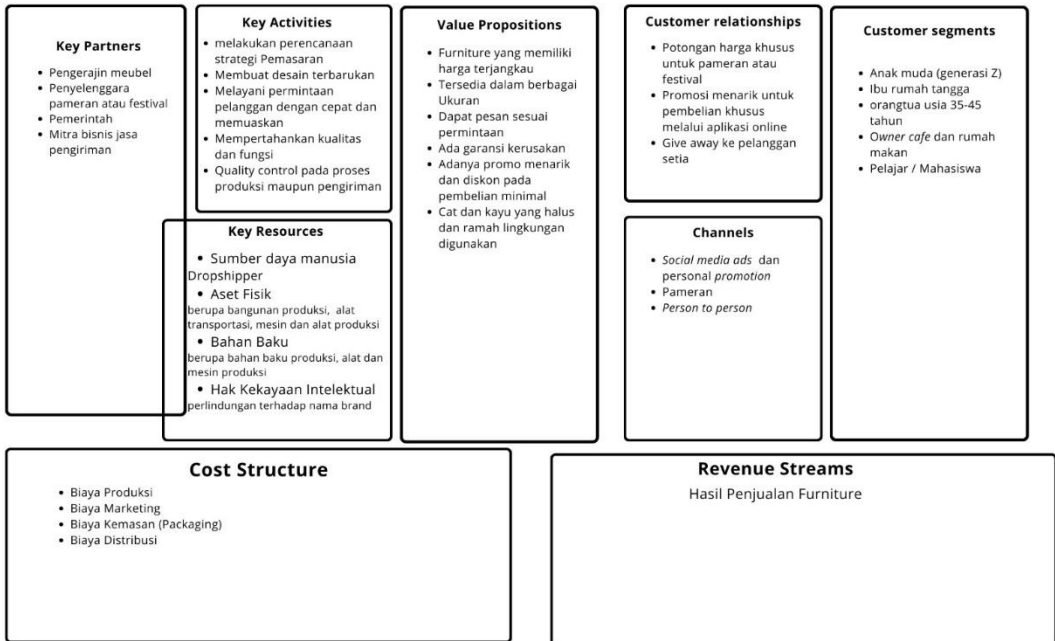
**Key Partners**

- Pengerajin meubel
- Penyelenggara pameran atau festival
- Pemerintah
- Mitra bisnis jasa pengiriman

**Key Activities**

- melakukan perencanaan strategi Pemasaran
- Membuat desain terbarukan
- Melayani permintaan pelanggan dengan cepat dan memuaskan
- Mempertahankan kualitas dan fungsi
- Quality control pada proses produksi maupun pengiriman

**Key Resources**

- Sumber daya manusia

Dropshipper

- Aset Fisik

berupa bangunan produksi, alat transportasi, mesin dan alat produksi

- Bahan Baku

berupa bahan baku produksi, alat dan mesin produksi

- Hak Kekayaan Intelektual

perlindungan terhadap nama brand

**Value Propositions**

- Furniture yang memiliki harga terjangkau
- Tersedia dalam berbagai Ukuran
- Dapat pesan sesuai permintaan
- Ada garansi kerusakan
- Adanya promo menarik dan diskon pada pembelian minimal
- Cat dan kayu yang halus dan ramah lingkungan digunakan

**Customer relationships**

- Potongan harga khusus untuk pameran atau festival
- Promosi menarik untuk pembelian khusus melalui aplikasi online
- Give away ke pelanggan setia

**Channels**

- *Social media ads* dan personal *promotion*
- Pameran
- *Person to person*

**Customer segments**

- Anak muda (generasi Z)
- Ibu rumah tangga
- orangtua usia 35-45 tahun
- *Owner cafe* dan rumah makan
- Pelajar / Mahasiswa

**Cost Structure**

- Biaya Produksi
- Biaya Marketing
- Biaya Kemasan (Packaging)
- Biaya Distribusi

**Revenue Streams**

Hasil Penjualan Furniture